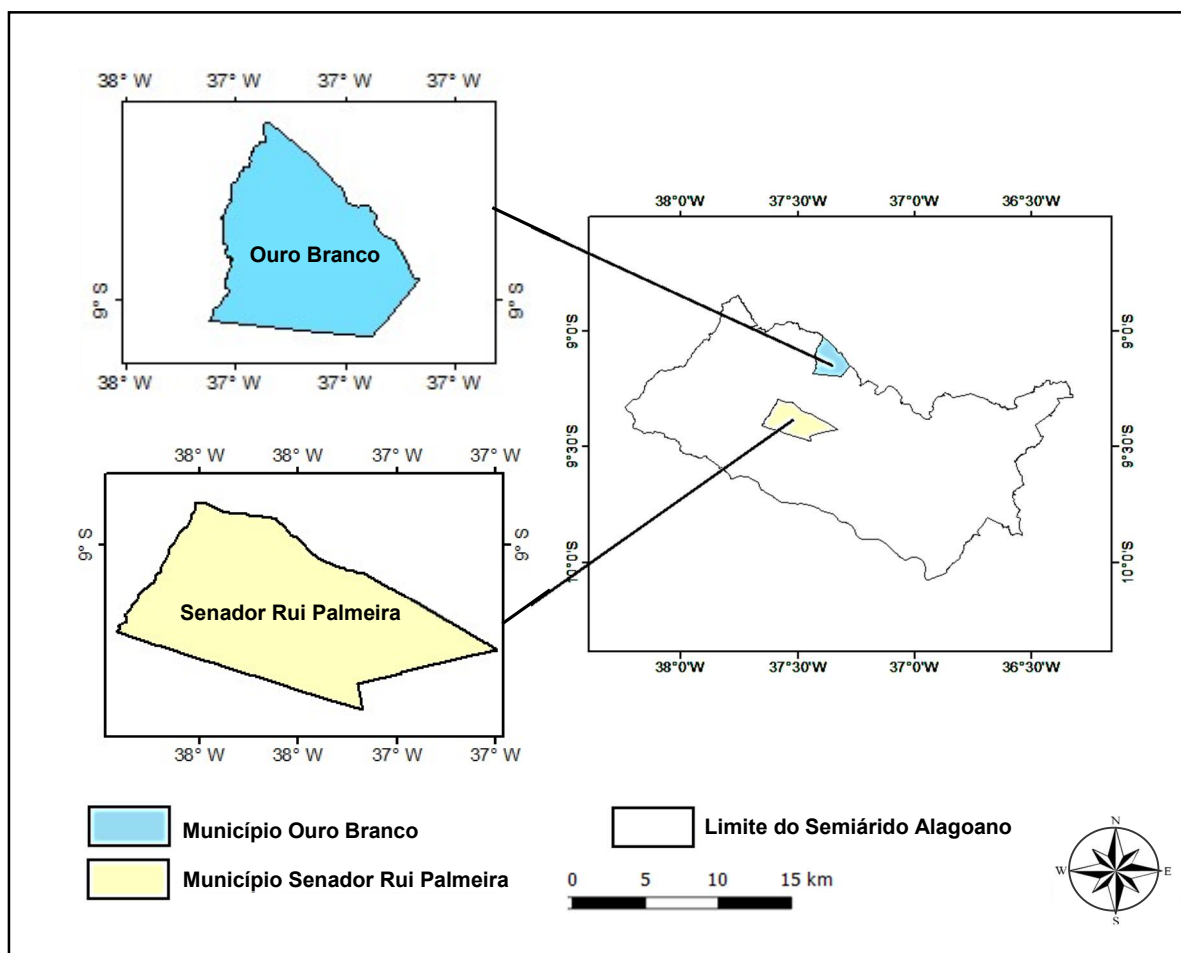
38° W 37° W 37° W 37° W

Ouro Branco

9° S 9° S

38° W 37° W 37° W 37° W

38°0'W 37°30'W 37°0'W 36°30'W

9°0'S 9°0'S

9°30'S 9°30'S

10°0'S 10°0'S

38°0'W 37°30'W 37°0'W 36°30'W

38° W 38° W 37° W 37° W

9° S 9° S

Senador Rui Palmeira

38° W 38° W 37° W 37° W

Município Ouro Branco

Município Senador Rui Palmeira

Limite do Semiárido Alagoano

0 5 10 15 km

N
W E
S